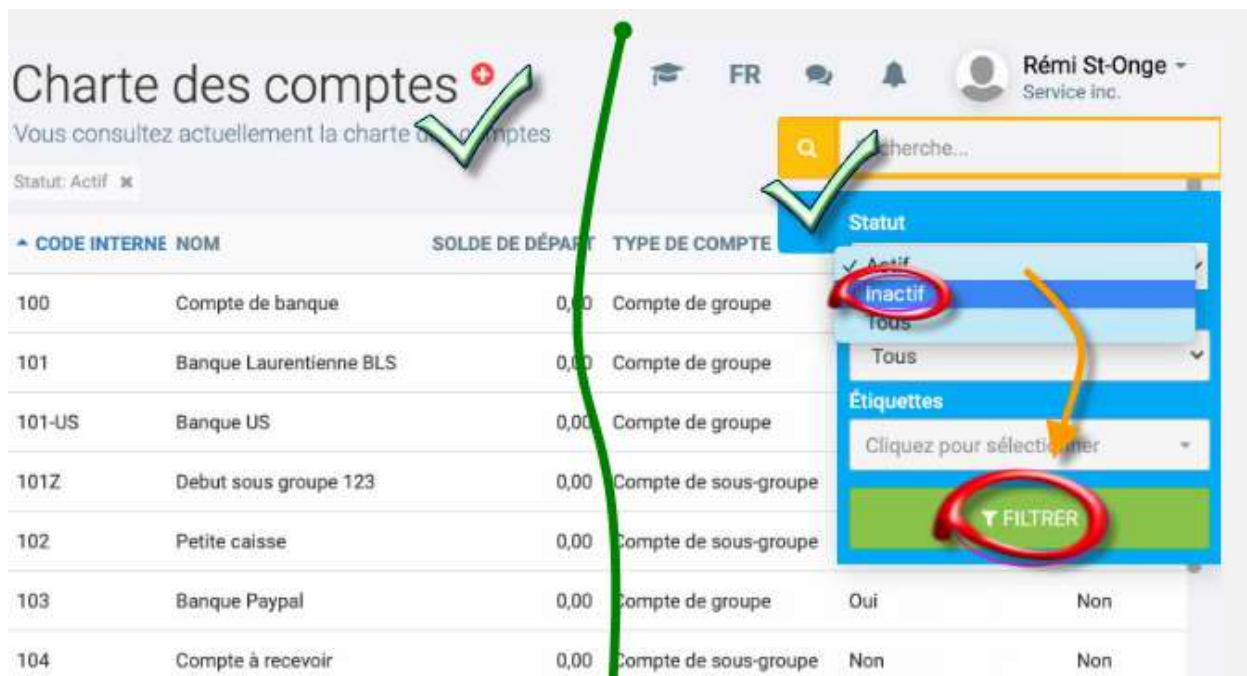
Charte des comptes

Vous consultez actuellement la charte d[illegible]mptes

Statut: Actif ✖

FR

Rémi St-Onge
Service inc.

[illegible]cherche...

Statut

✓ Actif
Inactif
Tous

Tous

Étiquettes

Cliquez pour sélecti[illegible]ner

FILTRER

| CODE INTERNE | NOM | SOLDE DE DÉPART | TYPE DE COMPTE | | |
|---|---|---|---|---|---|
| 100 | Compte de banque | 0,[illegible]0 | Compte de groupe | | |
| 101 | Banque Laurentienne BLS | 0,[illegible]0 | Compte de groupe | | |
| 101-US | Banque US | 0,00 | Compte de groupe | | |
| 101Z | Debut sous groupe 123 | 0,00 | Compte de sous-groupe | | |
| 102 | Petite caisse | 0,00 | Compte de sous-groupe | | |
| 103 | Banque Paypal | 0,00 | Compte de groupe | Oui | Non |
| 104 | Compte à recevoir | 0,00 | Compte de sous-groupe | Non | Non |